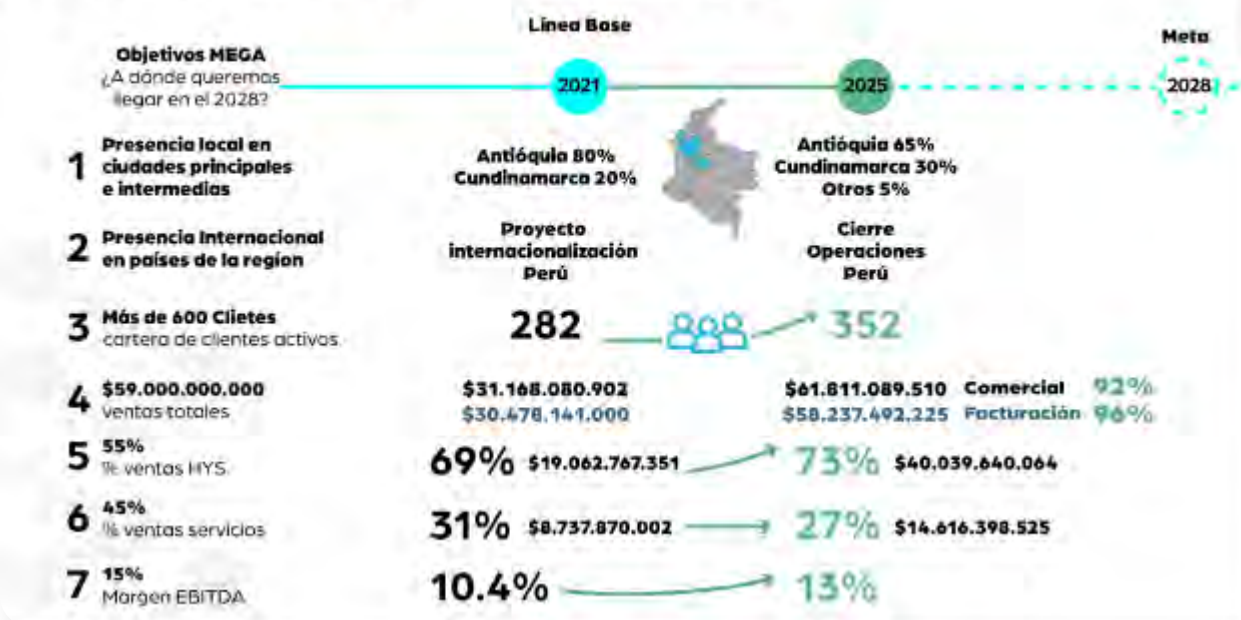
Linea Base

Meta

Objetivos MEGA
¿A dónde queremos llegar en el 2028?

2021

2025

2028

1 Presencia local en ciudades principales e intermedias

Antióquia 80%
Cundinamarca 20%

Antióquia 65%
Cundinamarca 30%
Otros 5%

2 Presencia Internacional en países de la region

Proyecto internacionalización Perú

Cierre Operaciones Perú

3 Más de 600 Clietes
cartera de clientes activos

282

352

4 $59.000.000.000
Ventas totales

$31.168.080.902
$30.478.141.000

$61.811.089.510 Comercial 92%
$58.237.492.225 Facturación 96%

5 55%
% ventas HYS

69% $19.062.767.351

73% $40.039.640.064

6 45%
% ventas servicios

31% $8.737.870.002

27% $14.616.398.525

7 15%
Margen EBITDA

10.4%

13%